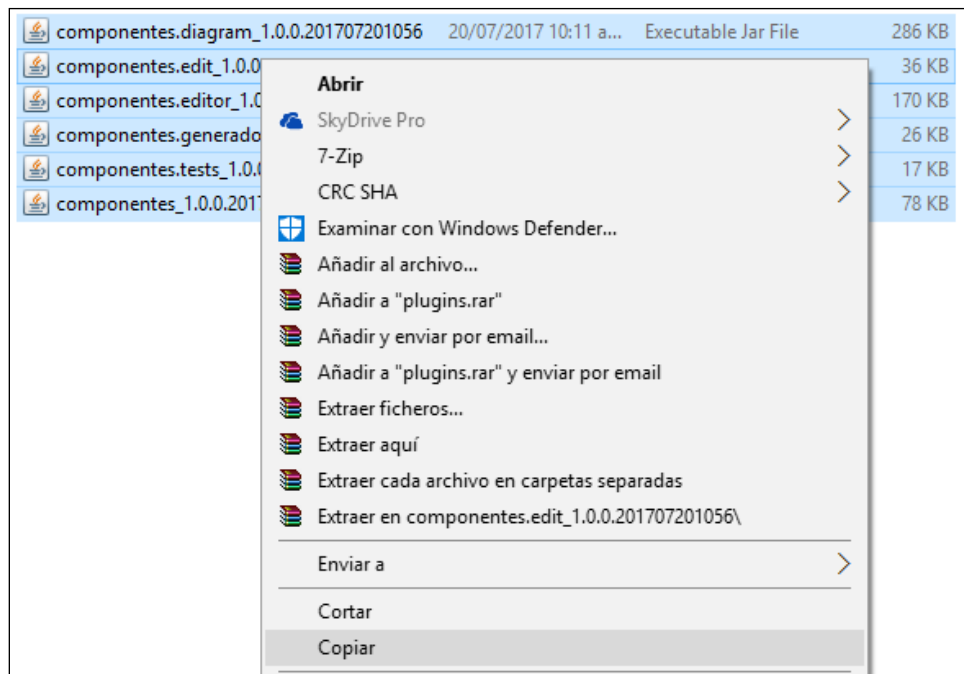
componentes.diagram_1.0.0.201707201056 20/07/2017 10:11 a... Executable Jar File 286 KB
componentes.edit_1.0.0 36 KB
componentes.editor_1.0 170 KB
componentes.generado 26 KB
componentes.tests_1.0. 17 KB
componentes_1.0.0.201 78 KB

Abrir
SkyDrive Pro
7-Zip
CRC SHA
Examinar con Windows Defender...
Añadir al archivo...
Añadir a "plugins.rar"
Añadir y enviar por email...
Añadir a "plugins.rar" y enviar por email
Extraer ficheros...
Extraer aquí
Extraer cada archivo en carpetas separadas
Extraer en componentes.edit_1.0.0.201707201056\
Enviar a
Cortar
Copiar